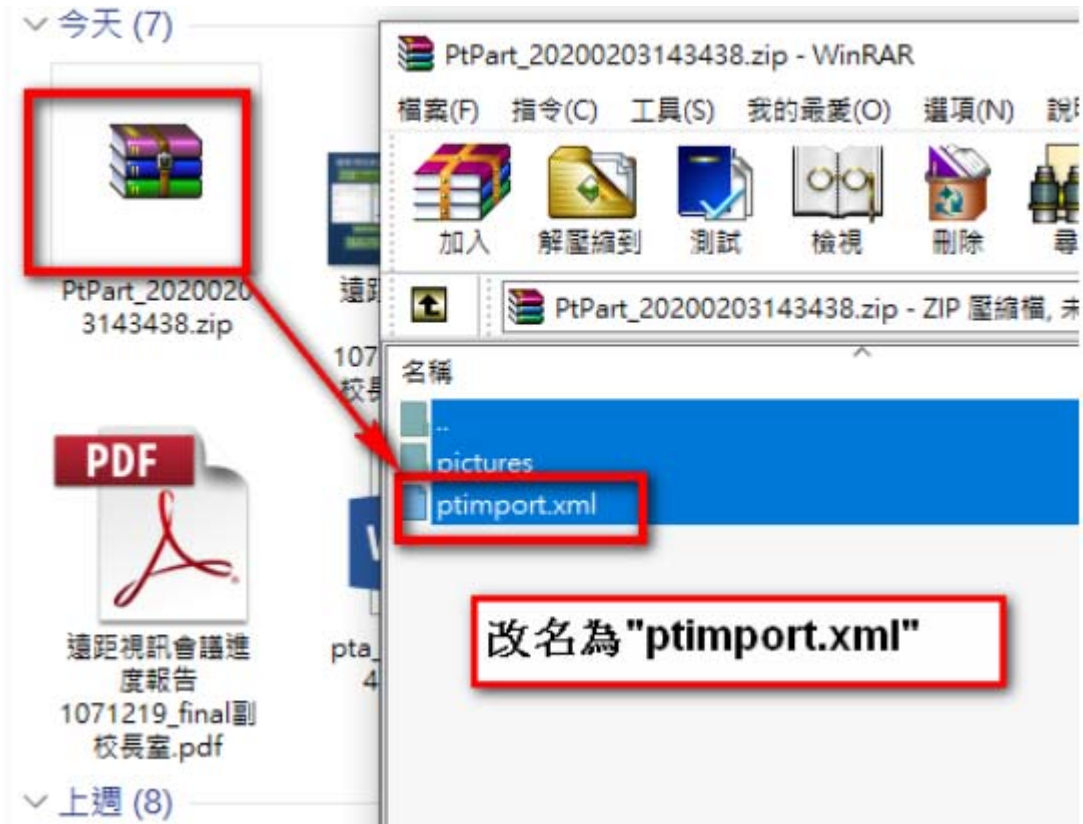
今天 (7)

PtPart_20200203143438.zip

遠距

107
校長

PDF

遠距視訊會議進度報告1071219_final副校長室.pdf

pta_
4

上週 (8)

PtPart_20200203143438.zip - WinRAR

檔案(F) 指令(C) 工具(S) 我的最愛(O) 選項(N) 說

加入 解壓縮到 測試 檢視 刪除 尋

PtPart_20200203143438.zip - ZIP 壓縮檔, 未

名稱

..
pictures
ptimport.xml

改名為"ptimport.xml"